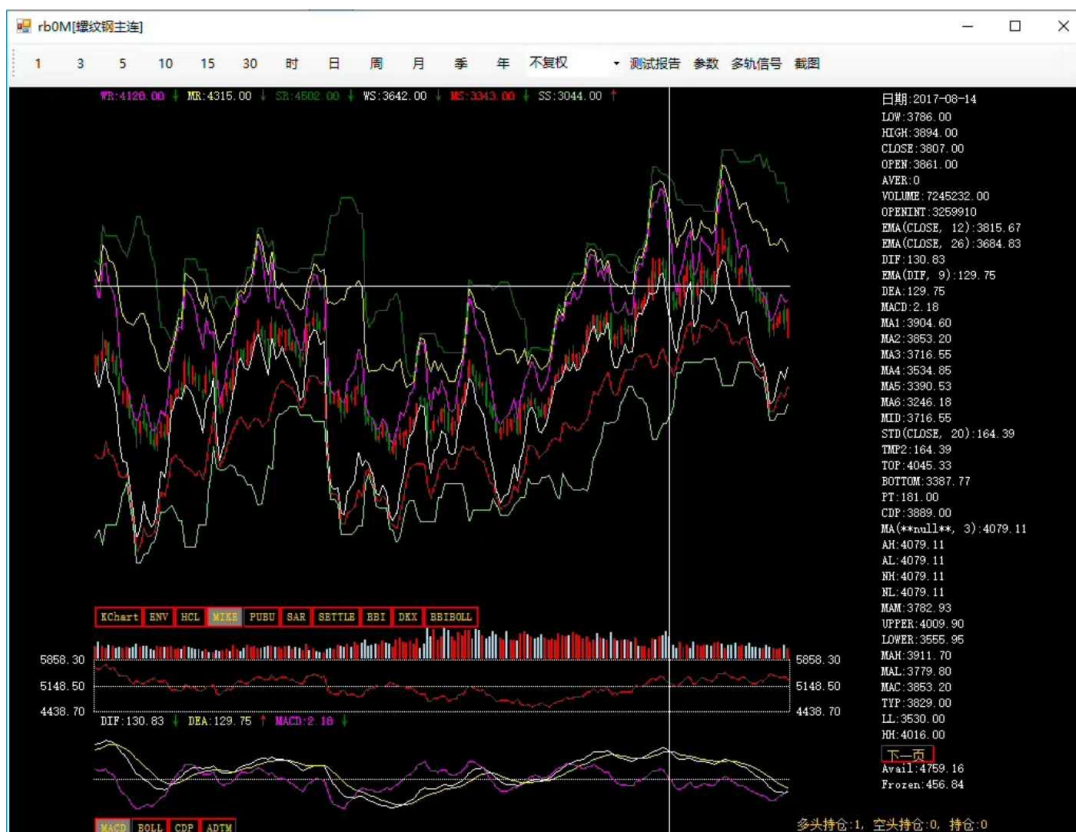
rb0M[螺纹钢主连]

1 3 5 10 15 30 时 日 周 月 季 年 不复权 测试报告 参数 多轨信号 截图

WR:4128.00 ↓ MR:4315.00 ↓ SR:4502.00 ↓ WS:3642.00 ↓ MS:3343.00 ↓ SS:3044.00 ↑

日期:2017-08-14
LOW:3786.00
HIGH:3894.00
CLOSE:3807.00
OPEN:3861.00
AVER:0
VOLUME:7245232.00
OPENINT:3259910
EMA(CLOSE, 12):3815.67
EMA(CLOSE, 26):3684.83
DIF:130.83
EMA(DIF, 9):129.75
DEA:129.75
MACD:2.18
MA1:3904.60
MA2:3853.20
MA3:3716.55
MA4:3534.85
MA5:3390.53
MA6:3246.18
MID:3716.55
STD(CLOSE, 20):164.39
TMP2:164.39
TOP:4045.33
BOTTOM:3387.77
PT:181.00
CDP:3889.00
MA(**null**, 3):4079.11
AH:4079.11
AL:4079.11
NH:4079.11
NL:4079.11
MAM:3782.93
UPPER:4009.90
LOWER:3555.95
MAH:3911.70
MAL:3779.80
MAC:3853.20
TYP:3829.00
LL:3530.00
HH:4016.00
下一页
Avail:4759.16
Frozen:456.84

KChart ENV HCL MIKE PUBU SAR SETTLE BBI DKX BBIBOLL

5858.30 5858.30
5148.50 5148.50
4438.70 4438.70

DIF:130.83 ↓ DEA:129.75 ↑ MACD:2.18 ↓

MACD BOLL CDP ADTM

多头持仓:1, 空头持仓:0, 持仓:0